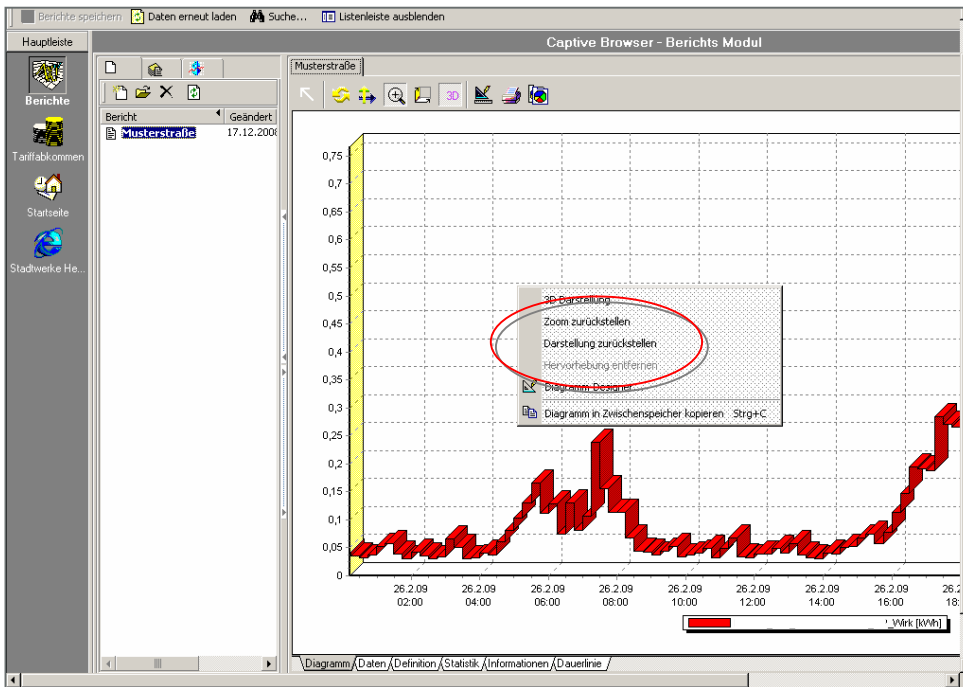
Berichte speichern  Daten erneut laden  Suche...  Listenleiste ausblenden

Hauptleiste

Captive Browser - Berichts Modul

Berichte
Tariffabkommen
Startseite
Stadtwerke He...

| Bericht | Geändert |
|---|---|
| Musterstraße | 17.12.2008 |

Musterstraße

3D

0,75
0,7
0,65
0,6
0,55
0,5
0,45
0,4
0,35
0,3
0,25
0,2
0,15
0,1
0,05
0

3D Darstellung
Zoom zurückstellen
Darstellung zurückstellen
Hervorhebung entfernen
Diagramm-Designer
Diagramm in Zwischenspeicher kopieren Strg+C

26.2.09 02:00
26.2.09 04:00
26.2.09 06:00
26.2.09 08:00
26.2.09 10:00
26.2.09 12:00
26.2.09 14:00
26.2.09 16:00
26.2.09 18:

_Wirk [kWh]

Diagramm Daten Definition Statistik Informationen Dauerlinie